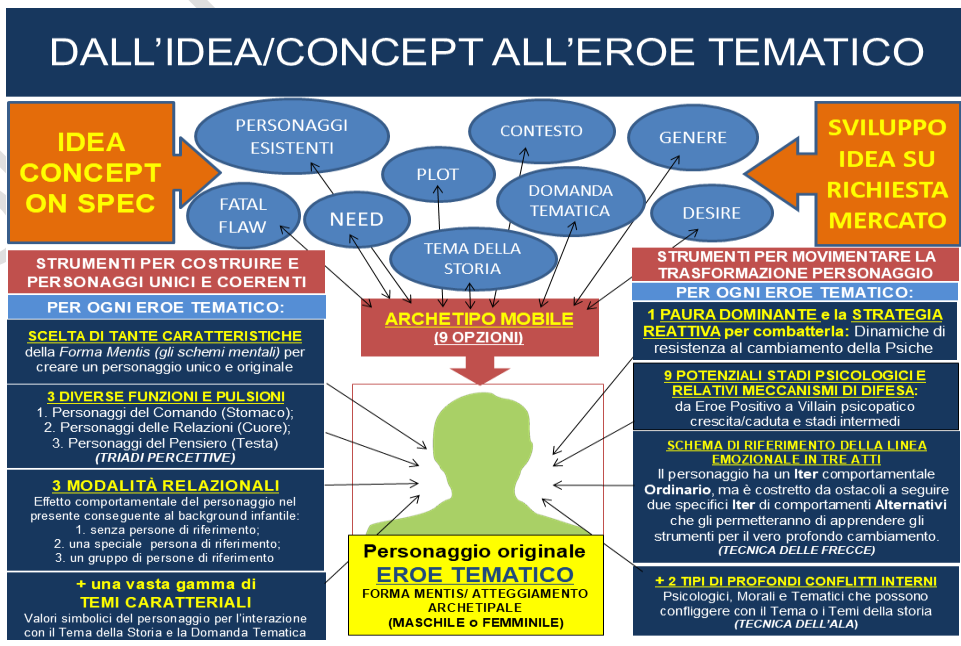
DALL'IDEA/CONCEPT ALL'EROE TEMATICO

IDEA CONCEPT ON SPEC

SVILUPPO IDEA SU RICHIESTA MERCATO

PERSONAGGI ESISTENTI

CONTESTO

GENERE

PLOT

FATAL FLAW

NEED

DOMANDA TEMATICA

DESIRE

TEMA DELLA STORIA

STRUMENTI PER COSTRUIRE E PERSONAGGI UNICI E COERENTI

PER OGNI EROE TEMATICO:

SCELTA DI TANTE CARATTERISTICHE della *Forma Mentis (gli schemi mentali)* per creare un personaggio unico e originale

3 DIVERSE FUNZIONI E PULSIONI
1. Personaggi del Comando (Stomaco);
2. Personaggi delle Relazioni (Cuore);
3. Personaggi del Pensiero (Testa)
*(TRIADI PERCETTIVE)*

3 MODALITÀ RELAZIONALI
Effetto comportamentale del personaggio nel presente conseguente al background infantile:
1. senza persone di riferimento;
2. una speciale persona di riferimento;
3. un gruppo di persone di riferimento

+ una vasta gamma di TEMI CARATTERIALI
Valori simbolici del personaggio per l'interazione con il Tema della Storia e la Domanda Tematica

ARCHETIPO MOBILE
(9 OPZIONI)

Personaggio originale
EROE TEMATICO
FORMA MENTIS/ ATTEGGIAMENTO ARCHETIPALE
(MASCHILE o FEMMINILE)

STRUMENTI PER MOVIMENTARE LA TRASFORMAZIONE PERSONAGGIO

PER OGNI EROE TEMATICO:

1 PAURA DOMINANTE e la STRATEGIA REATTIVA per combatterla: Dinamiche di resistenza al cambiamento della Psiche

9 POTENZIALI STADI PSICOLOGICI E RELATIVI MECCANISMI DI DIFESA:
da Eroe Positivo a Villain psicopatico crescita/caduta e stadi intermedi

SCHEMA DI RIFERIMENTO DELLA LINEA EMOZIONALE IN TRE ATTI
Il personaggio ha un **Iter** comportamentale **Ordinario**, ma è costretto da ostacoli a seguire due specifici **Iter** di comportamenti **Alternativi** che gli permetteranno di apprendere gli strumenti per il vero profondo cambiamento.
*(TECNICA DELLE FRECCE)*

+ 2 TIPI DI PROFONDI CONFLITTI INTERNI
Psicologici, Morali e Tematici che possono configgere con il Tema o i Temi della storia
*(TECNICA DELL'ALA)*